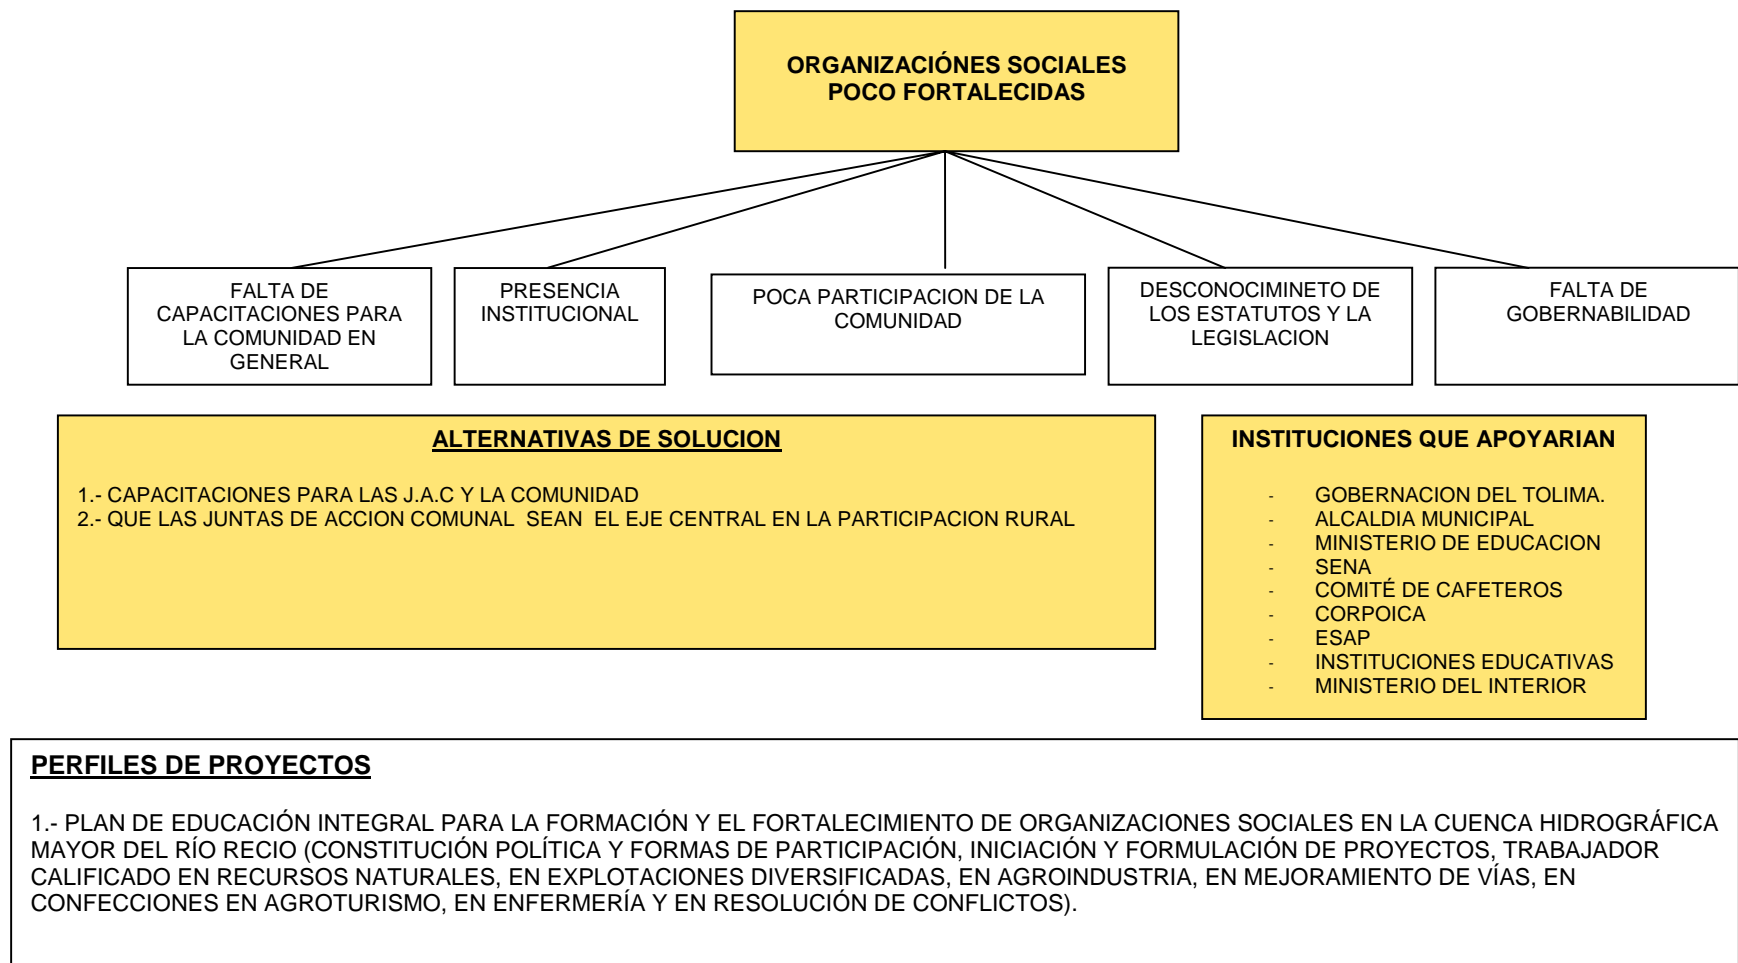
ORGANIZACIÓNES SOCIALES POCO FORTALECIDAS

FALTA DE CAPACITACIONES PARA LA COMUNIDAD EN GENERAL

PRESENCIA INSTITUCIONAL

POCA PARTICIPACION DE LA COMUNIDAD

DESCONOCIMINETO DE LOS ESTATUTOS Y LA LEGISLACION

FALTA DE GOBERNABILIDAD

ALTERNATIVAS DE SOLUCION

1.- CAPACITACIONES PARA LAS J.A.C Y LA COMUNIDAD
2.- QUE LAS JUNTAS DE ACCION COMUNAL SEAN EL EJE CENTRAL EN LA PARTICIPACION RURAL

INSTITUCIONES QUE APOYARIAN

- GOBERNACION DEL TOLIMA.
- ALCALDIA MUNICIPAL
- MINISTERIO DE EDUCACION
- SENA
- COMITÉ DE CAFETEROS
- CORPOICA
- ESAP
- INSTITUCIONES EDUCATIVAS
- MINISTERIO DEL INTERIOR

PERFILES DE PROYECTOS

1.- PLAN DE EDUCACIÓN INTEGRAL PARA LA FORMACIÓN Y EL FORTALECIMIENTO DE ORGANIZACIONES SOCIALES EN LA CUENCA HIDROGRÁFICA MAYOR DEL RÍO RECIO (CONSTITUCIÓN POLÍTICA Y FORMAS DE PARTICIPACIÓN, INICIACIÓN Y FORMULACIÓN DE PROYECTOS, TRABAJADOR CALIFICADO EN RECURSOS NATURALES, EN EXPLOTACIONES DIVERSIFICADAS, EN AGROINDUSTRIA, EN MEJORAMIENTO DE VÍAS, EN CONFECCIONES EN AGROTURISMO, EN ENFERMERÍA Y EN RESOLUCIÓN DE CONFLICTOS).